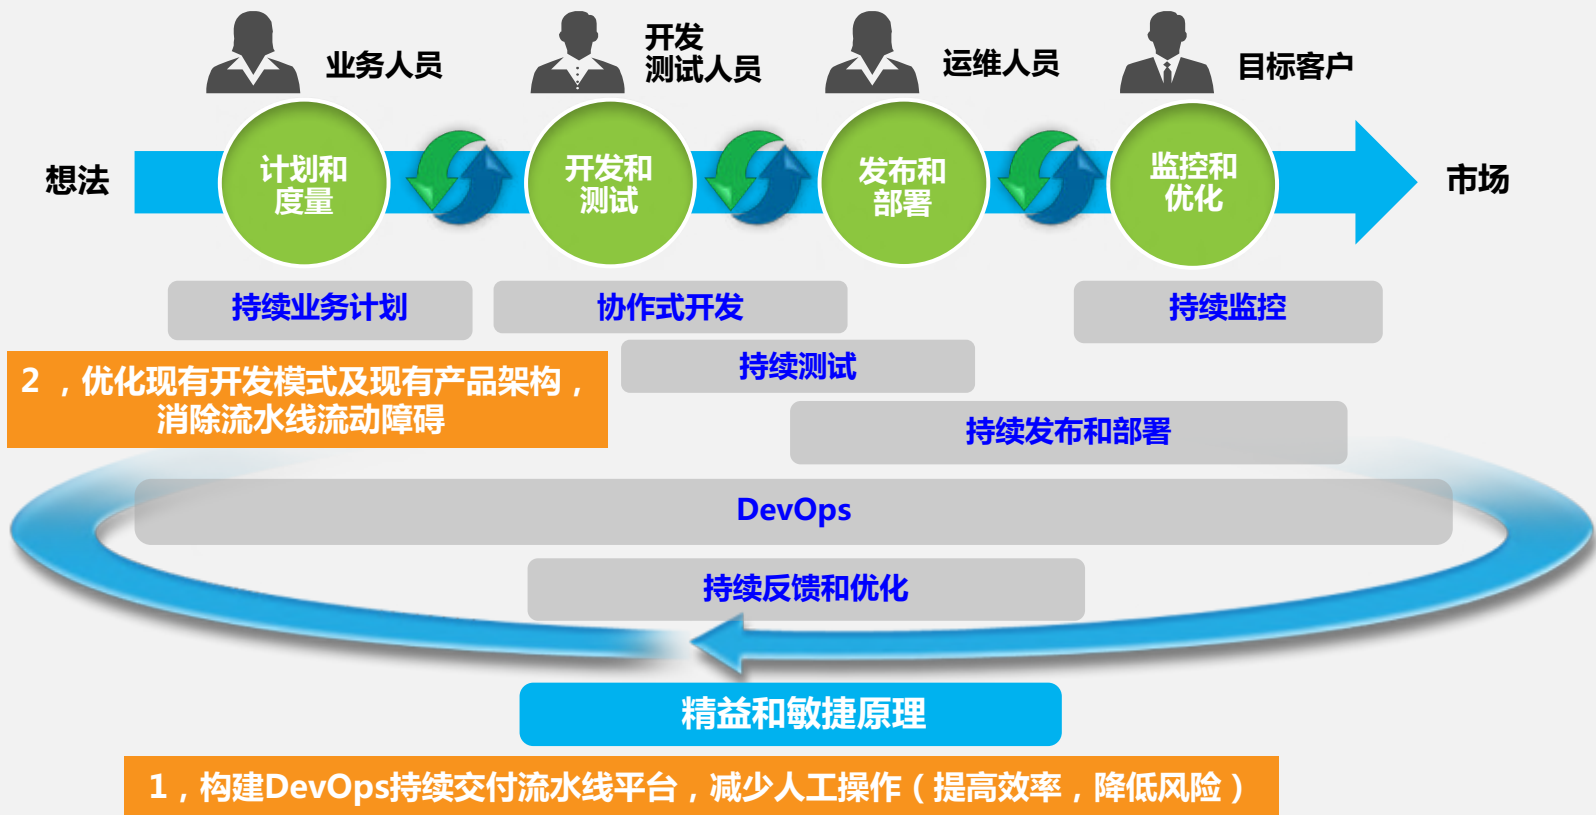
业务人员

开发
测试人员

运维人员

目标客户

想法

计划和
度量

开发和
测试

发布和
部署

监控和
优化

市场

持续业务计划

协作式开发

持续监控

2 ，优化现有开发模式及现有产品架构，
消除流水线流动障碍

持续测试

持续发布和部署

DevOps

持续反馈和优化

精益和敏捷原理

1，构建DevOps持续交付流水线平台，减少人工操作（提高效率，降低风险）